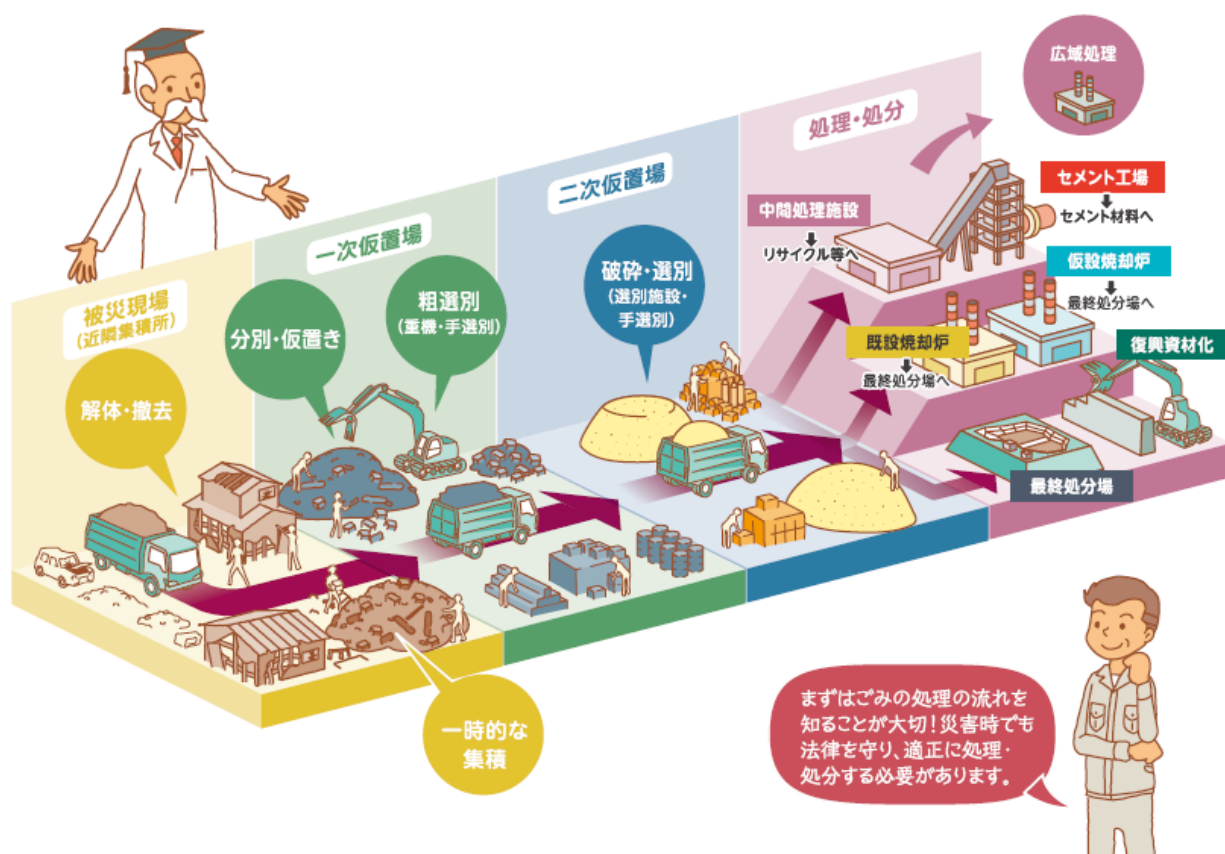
被災現場
(近隣集積所)

解体・撤去

一次仮置場

分別・仮置き

粗選別
(重機・手選別)

二次仮置場

破砕・選別
(選別施設・手選別)

処理・処分

広域処理

中間処理施設

リサイクル等へ

セメント工場

セメント材料へ

仮設焼却炉

最終処分場へ

既設焼却炉

最終処分場へ

復興資材化

最終処分場

一時的な集積

まずはごみの処理の流れを知ることが大切!災害時でも法律を守り、適正に処理・処分する必要があります。